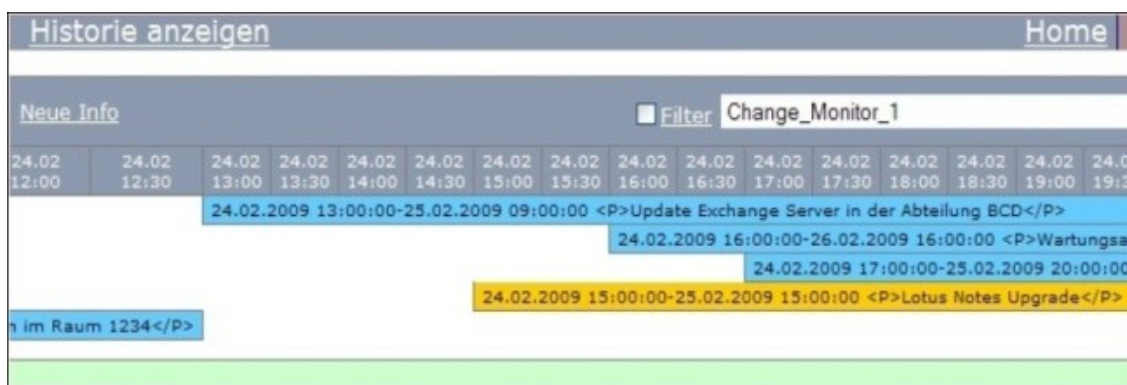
Historie anzeigen

Home

Neue Info

Filter Change_Monitor_1

| 24.02 12:00 | 24.02 12:30 | 24.02 13:00 | 24.02 13:30 | 24.02 14:00 | 24.02 14:30 | 24.02 15:00 | 24.02 15:30 | 24.02 16:00 | 24.02 16:30 | 24.02 17:00 | 24.02 17:30 | 24.02 18:00 | 24.02 18:30 | 24.02 19:00 | 24.0 19:3 |
|---|---|---|---|---|---|---|---|---|---|---|---|---|---|---|---|

24.02.2009 13:00:00-25.02.2009 09:00:00 <P>Update Exchange Server in der Abteilung BCD</P>

24.02.2009 16:00:00-26.02.2009 16:00:00 <P>Wartungsa

24.02.2009 17:00:00-25.02.2009 20:00:00

24.02.2009 15:00:00-25.02.2009 15:00:00 <P>Lotus Notes Upgrade</P>

n im Raum 1234</P>